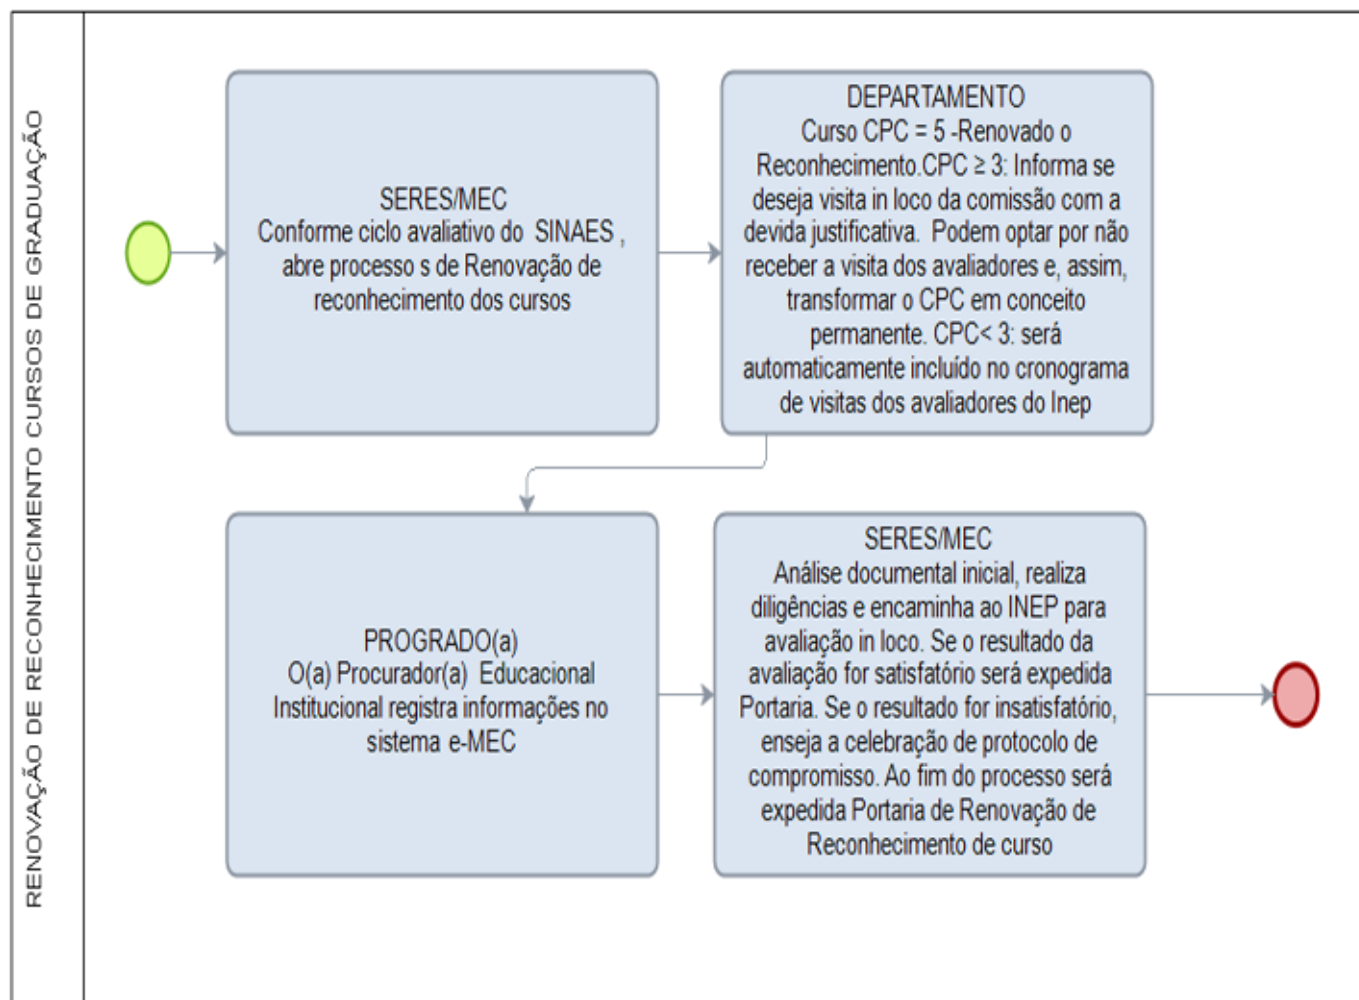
RENOVAÇÃO DE RECONHECIMENTO CURSOS DE GRADUAÇÃO

SERES/MEC
Conforme ciclo avaliativo do SINAES , abre processo s de Renovação de reconhecimento dos cursos

DEPARTAMENTO
Curso CPC = 5 -Renovado o Reconhecimento.CPC $\geq$ 3: Informa se deseja visita in loco da comissão com a devida justificativa. Podem optar por não receber a visita dos avaliadores e, assim, transformar o CPC em conceito permanente. CPC< 3: será automaticamente incluído no cronograma de visitas dos avaliadores do Inep

PROGRADO(a)
O(a) Procurador(a) Educacional Institucional registra informações no sistema e-MEC

SERES/MEC
Análise documental inicial, realiza diligências e encaminha ao INEP para avaliação in loco. Se o resultado da avaliação for satisfatório será expedida Portaria. Se o resultado for insatisfatório, enseja a celebração de protocolo de compromisso. Ao fim do processo será expedida Portaria de Renovação de Reconhecimento de curso